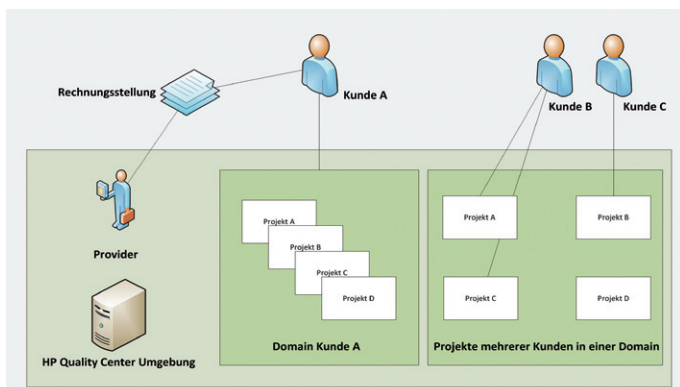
Rechnungsstellung

Kunde A

Kunde B

Kunde C

Provider

Projekt A

Projekt B

Projekt C

Projekt D

Domain Kunde A

Projekt A

Projekt B

Projekt C

Projekt D

Projekte mehrerer Kunden in einer Domain

HP Quality Center Umgebung